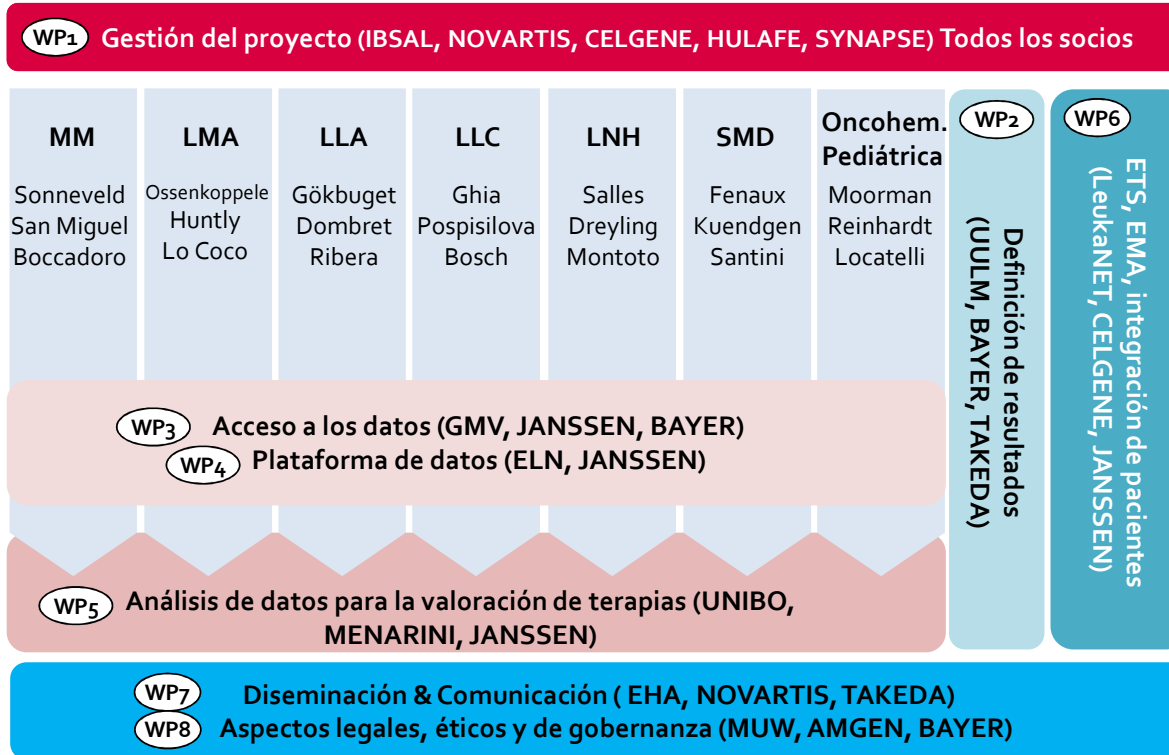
WP1 Gestión del proyecto (IBSAL, NOVARTIS, CELGENE, HULAFE, SYNAPSE) Todos los socios

MM
Sonneveld
San Miguel
Boccadoro

LMA
Ossenkoppele
Huntly
Lo Coco

LLA
Gökbuget
Dombret
Ribera

LLC
Ghia
Pospisilova
Bosch

LNH
Salles
Dreyling
Montoto

SMD
Fenaux
Kuendgen
Santini

Oncohem. Pediátrica
Moorman
Reinhardt
Locatelli

WP2 Definición de resultados (UULM, BAYER, TAKEDA)

WP6 ETS, EMA, integración de pacientes (LeukaNET, CELGENE, JANSSEN)

WP3 Acceso a los datos (GMV, JANSSEN, BAYER)
WP4 Plataforma de datos (ELN, JANSSEN)

WP5 Análisis de datos para la valoración de terapias (UNIBO, MENARINI, JANSSEN)

WP7 Diseminación & Comunicación ( EHA, NOVARTIS, TAKEDA)
WP8 Aspectos legales, éticos y de gobernanza (MUW, AMGEN, BAYER)